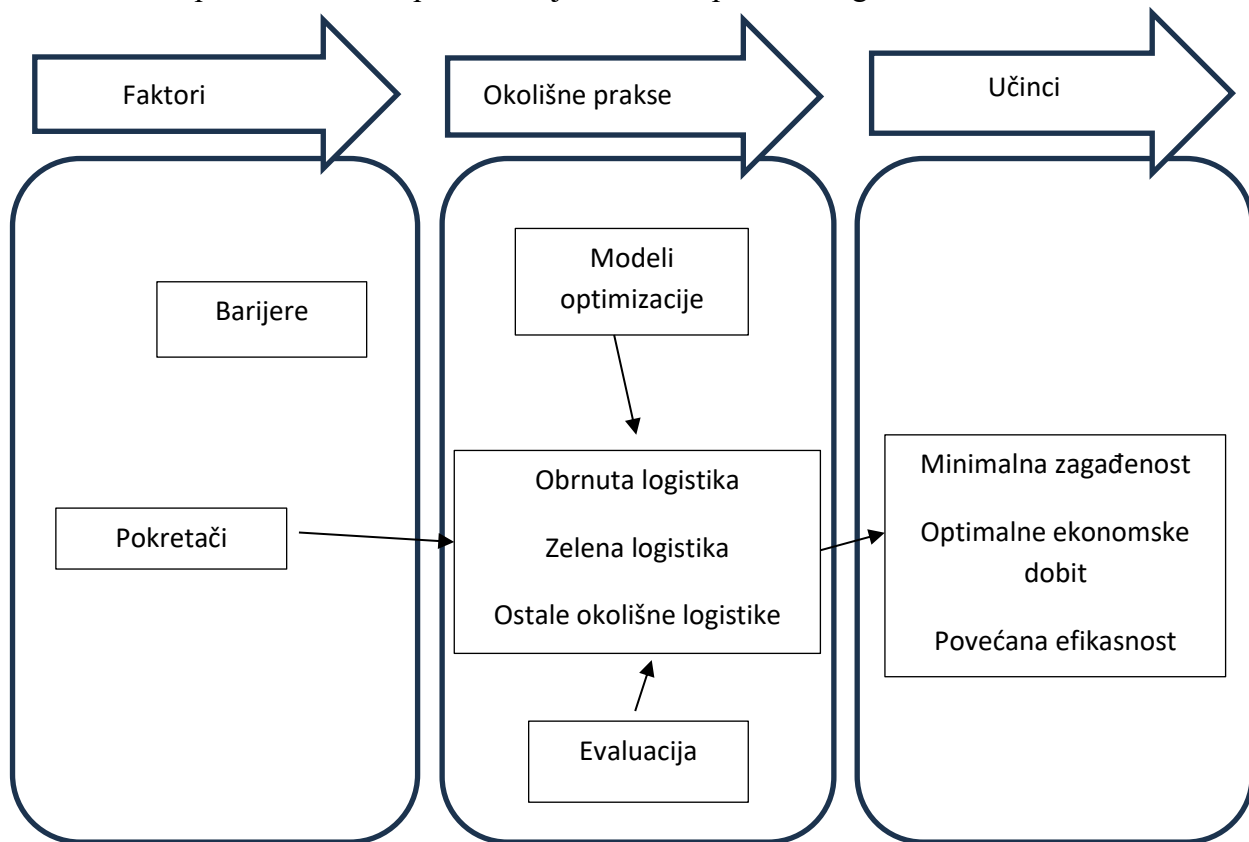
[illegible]

Faktori

Okolišne prakse

Učinci

Barijere

Pokretači

Modeli optimizacije

Obrnuta logistika

Zelena logistika

Ostale okolišne logistike

Evaluacija

Minimalna zagađenost

Optimalne ekonomske dobit

Povećana efikasnost